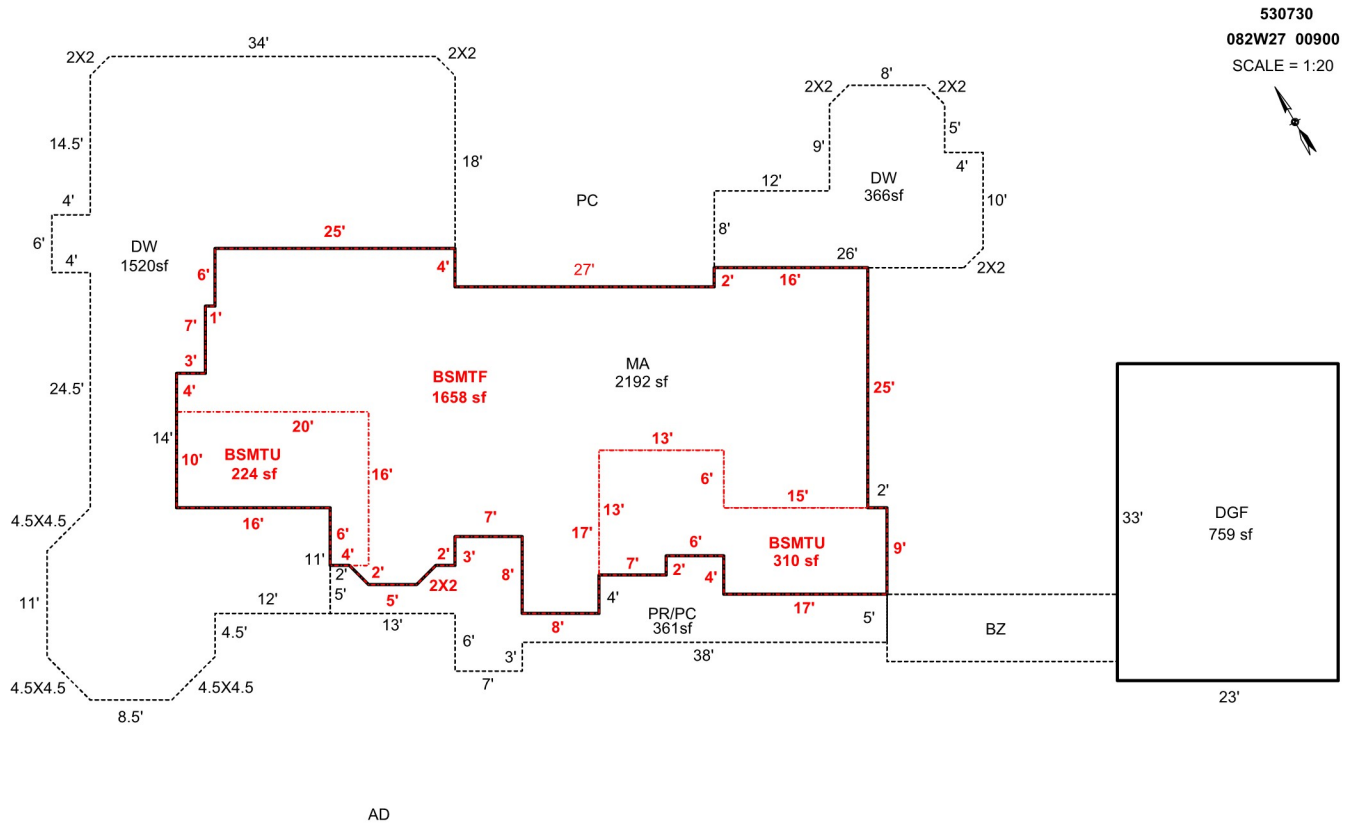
530730
082W27 00900
SCALE = 1:20

2X2
34'
2X2
14.5'
18'
4'
6'
4'
DW
1520sf
25'
6'
4'
PC
27'
2X2
8'
2X2
9'
DW
366sf
5'
4'
12'
10'
8'
26'
2X2
2'
16'
7'
1'
3'
4'
24.5'
BSMTF
1658 sf
MA
2192 sf
25'
14'
20'
10'
BSMTU
224 sf
16'
13'
6'
15'
17'
13'
2'
4.5X4.5
16'
6'
7'
9'
BSMTU
310 sf
33'
DGF
759 sf
11'
4'
2'
2'
3'
6'
11'
2'
5'
2X2
8'
7'
2'
4'
5'
12'
4.5'
13'
4'
8'
17'
5'
PR/PC
361sf
6'
3'
38'
BZ
4.5X4.5
4.5X4.5
7'
8.5'
23'
AD